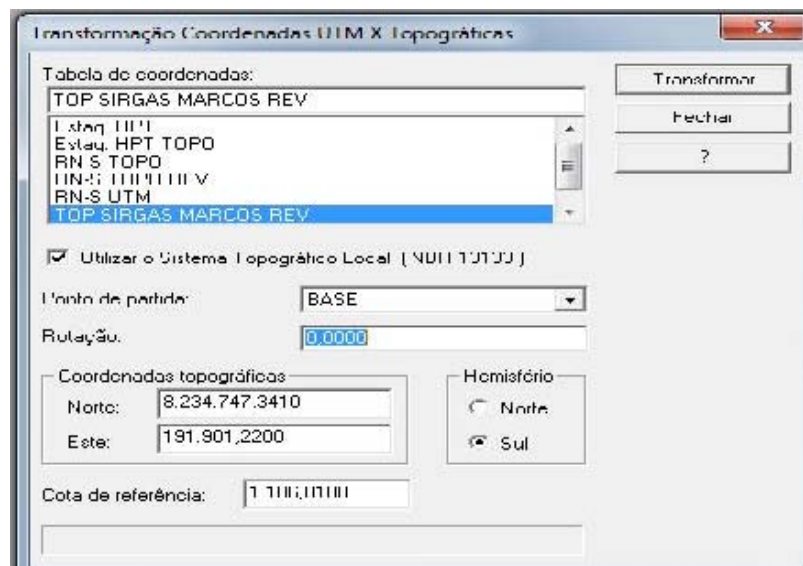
Transformação Coordenadas UTM X Topográficas

Tabela de coordenadas:

TOP SIRGAS MARCOS REV

Estaq. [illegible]
Estaq. HPT TOPO
RN S TOPO
RN-S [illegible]
RN-S UTM
TOP SIRGAS MARCOS REV

Transformar

Fechar

?

Utilizar o Sistema Topográfico Local ( NBR 13133 )

Ponto de partida: BASE

Rotação: 0,0000

Coordenadas topográficas

Norte: 8.234.747.3410

Este: 191.901,2200

Hemisfério

Norte

Sul

Cota de referência: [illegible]